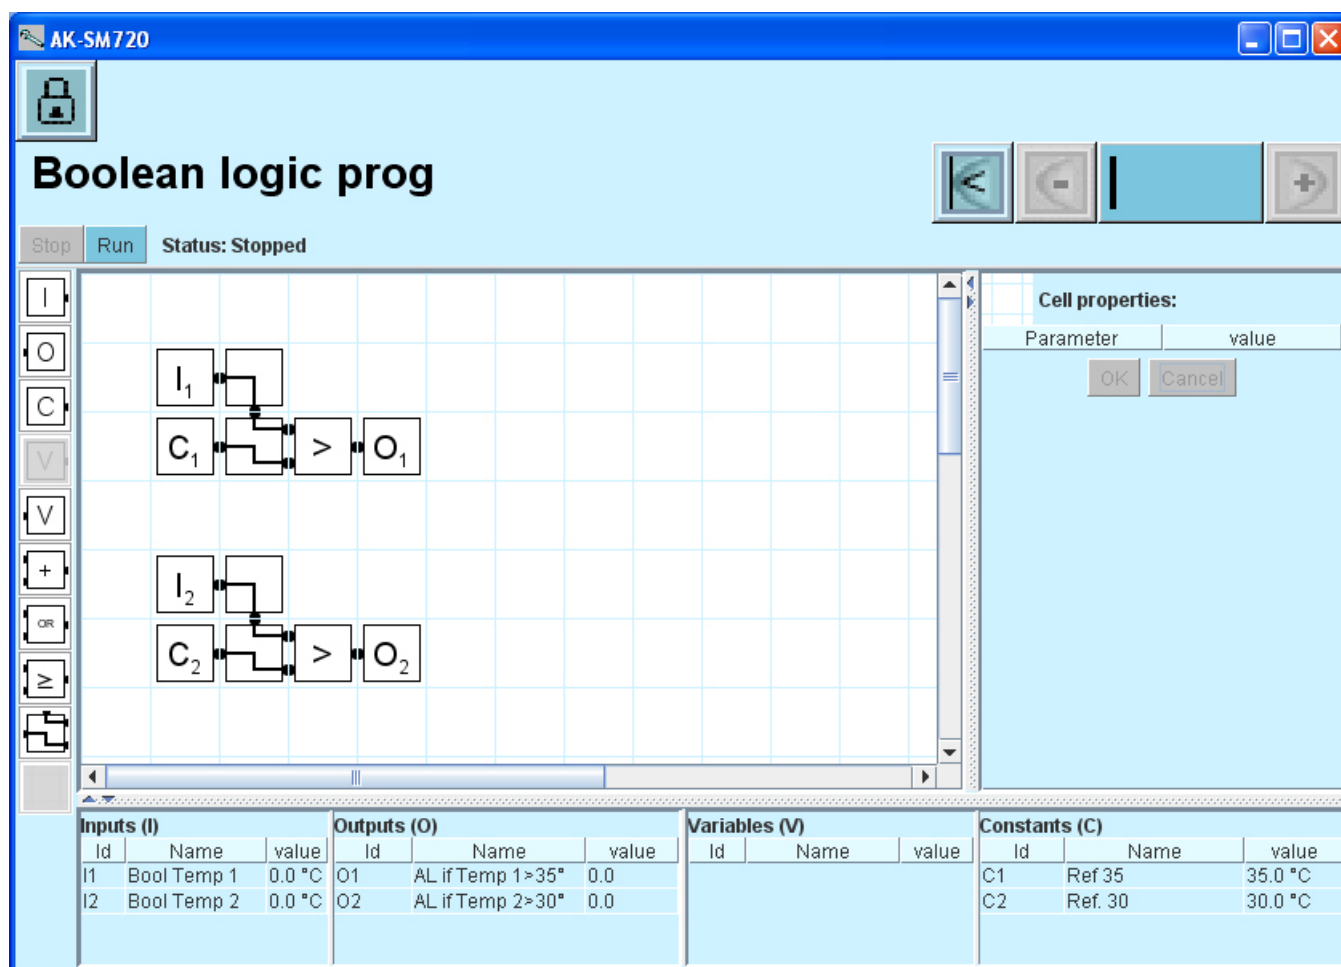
AK-SM720

Boolean logic prog

Stop Run Status: Stopped

I
O
C
V
V
+
OR
$\geq$

$I_1$
$C_1$ > $O_1$

$I_2$
$C_2$ > $O_2$

Cell properties:

| Parameter | value |
|---|---|

OK Cancel

Inputs (I)

| Id | Name | value |
|---|---|---|
| I1 | Bool Temp 1 | 0.0 °C |
| I2 | Bool Temp 2 | 0.0 °C |

Outputs (O)

| Id | Name | value |
|---|---|---|
| O1 | AL if Temp 1>35° | 0.0 |
| O2 | AL if Temp 2>30° | 0.0 |

Variables (V)

| Id | Name | value |
|---|---|---|

Constants (C)

| Id | Name | value |
|---|---|---|
| C1 | Ref 35 | 35.0 °C |
| C2 | Ref. 30 | 30.0 °C |